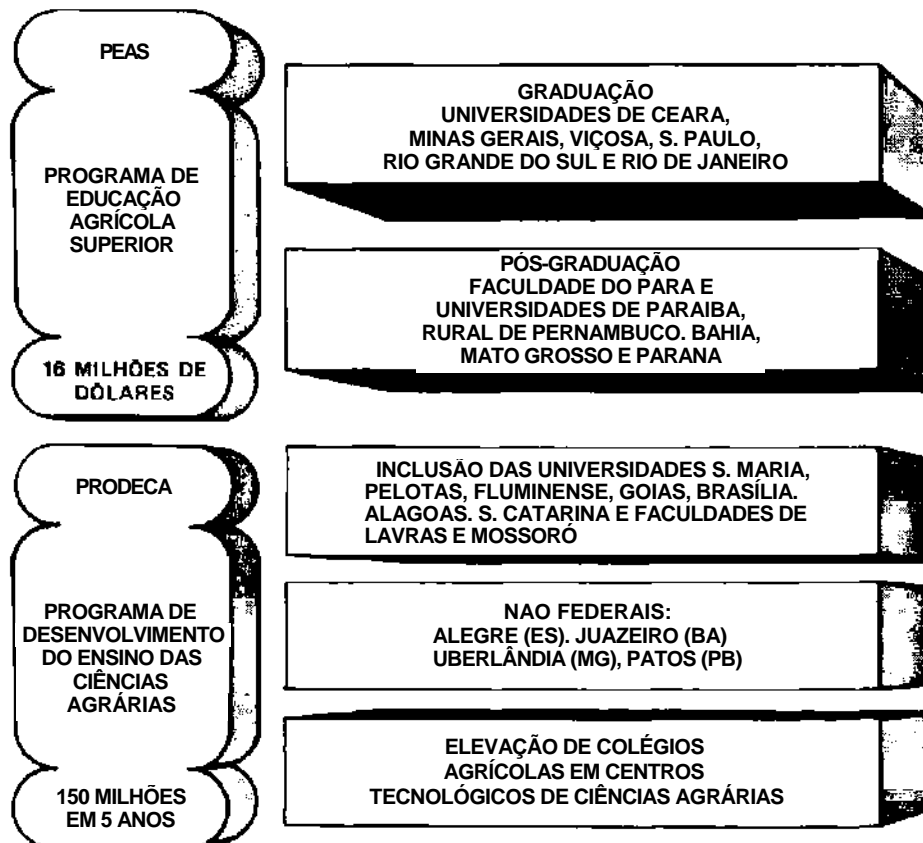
PEAS

PROGRAMA DE EDUCAÇÃO AGRÍCOLA SUPERIOR

16 MILHÕES DE DÓLARES

GRADUAÇÃO
UNIVERSIDADES DE CEARA, MINAS GERAIS, VIÇOSA, S. PAULO, RIO GRANDE DO SUL E RIO DE JANEIRO

PÓS-GRADUAÇÃO
FACULDADE DO PARA E UNIVERSIDADES DE PARAIBA, RURAL DE PERNAMBUCO. BAHIA, MATO GROSSO E PARANA

PRODECA

PROGRAMA DE DESENVOLVIMENTO DO ENSINO DAS CIÊNCIAS AGRÁRIAS

150 MILHÕES EM 5 ANOS

INCLUSÃO DAS UNIVERSIDADES S. MARIA, PELOTAS, FLUMINENSE, GOIAS, BRASÍLIA. ALAGOAS. S. CATARINA E FACULDADES DE LAVRAS E MOSSORÓ

NAO FEDERAIS:
ALEGRE (ES). JUAZEIRO (BA)
UBERLÂNDIA (MG), PATOS (PB)

ELEVAÇÃO DE COLÉGIOS AGRÍCOLAS EM CENTROS TECNOLÓGICOS DE CIÊNCIAS AGRÁRIAS